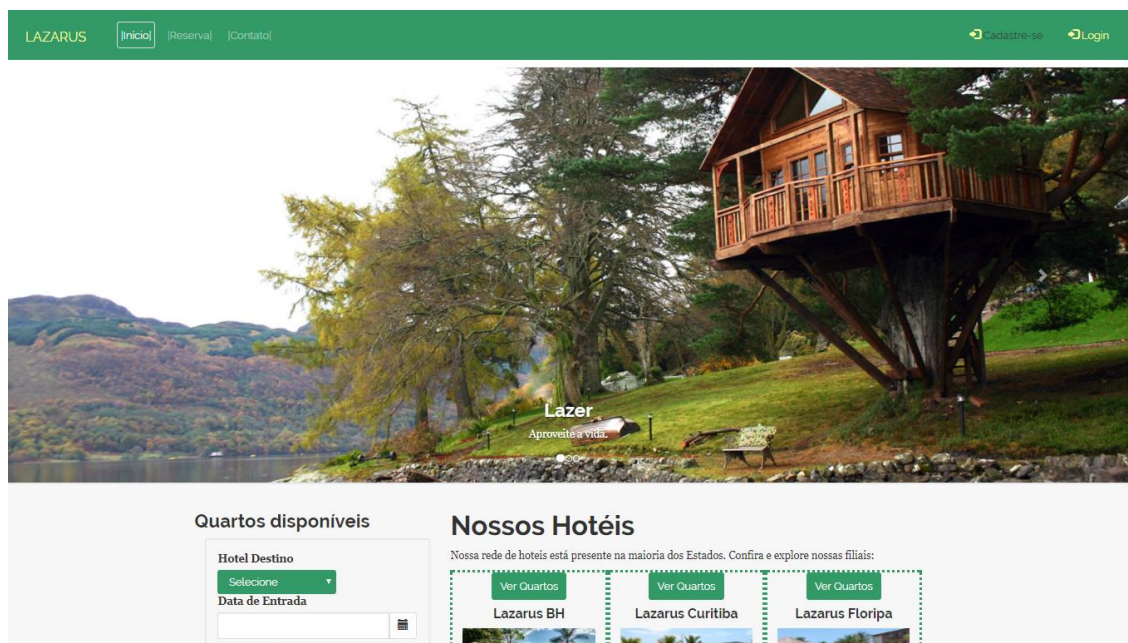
LAZARUS |Inicio| |Reserva| |Contato| Cadastre-se Login

Lazer
Aproveite a vida.

Quartos disponíveis

Hotel Destino
Selecione
Data de Entrada

Nossos Hotéis

Nossa rede de hoteis está presente na maioria dos Estados. Confira e explore nossas filiais:

Ver Quartos
Lazarus BH

Ver Quartos
Lazarus Curitiba

Ver Quartos
Lazarus Floripa